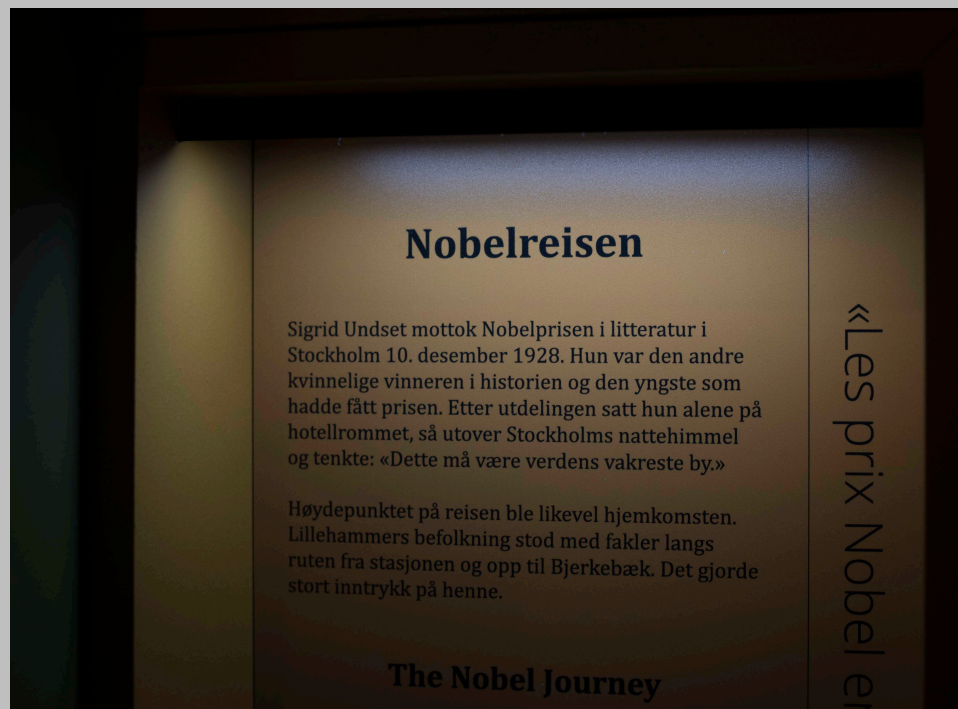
Nobelreisen

Sigrid Undset mottok Nobelprisen i litteratur i Stockholm 10. desember 1928. Hun var den andre kvinnelige vinneren i historien og den yngste som hadde fått prisen. Etter utdelingen satt hun alene på hotellrommet, så utover Stockholms nattehimmel og tenkte: «Dette må være verdens vakreste by.»

Høydepunktet på reisen ble likevel hjemkomsten. Lillehammers befolkning stod med fakler langs ruten fra stasjonen og opp til Bjerkebæk. Det gjorde stort inntrykk på henne.

The Nobel Journey

«Les prix Nobel e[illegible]